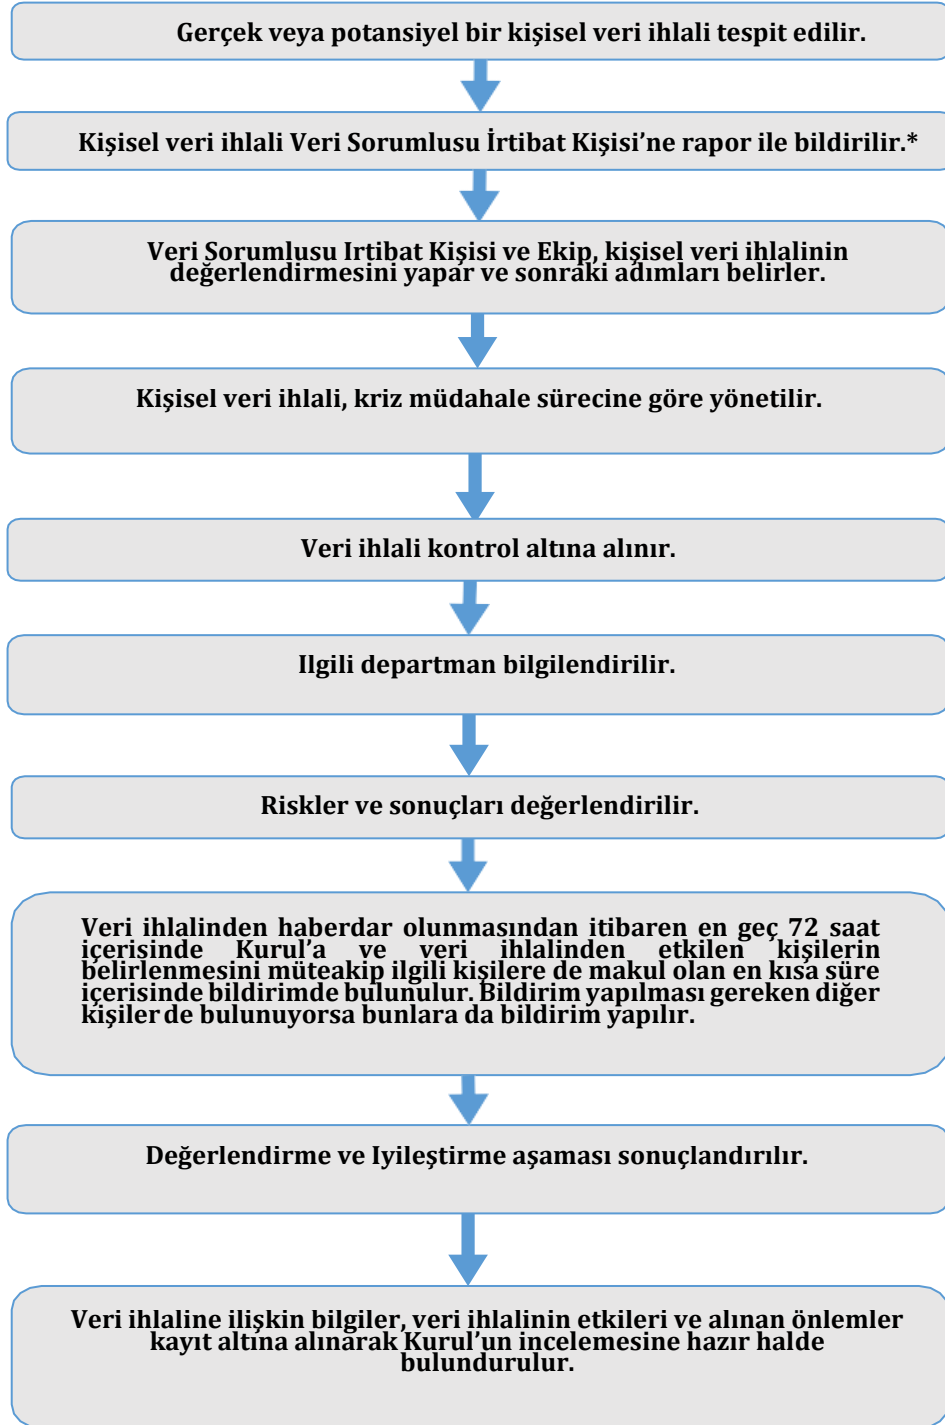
Gerçek veya potansiyel bir kişisel veri ihlali tespit edilir.

Kişisel veri ihlali Veri Sorumlusu İrtibat Kişisi'ne rapor ile bildirilir.*

Veri Sorumlusu Irtibat Kişisi ve Ekip, kişisel veri ihlalinin değerlendirmesini yapar ve sonraki adımları belirler.

Kişisel veri ihlali, kriz müdahale sürecine göre yönetilir.

Veri ihlali kontrol altına alınır.

Ilgili departman bilgilendirilir.

Riskler ve sonuçları değerlendirilir.

Veri ihlalinden haberdar olunmasından itibaren en geç 72 saat içerisinde Kurul'a ve veri ihlalinden etkilen kişilerin belirlenmesini müteakip ilgili kişilere de makul olan en kısa süre içerisinde bildirimde bulunulur. Bildirim yapılması gereken diğer kişiler de bulunuyorsa bunlara da bildirim yapılır.

Değerlendirme ve Iyileştirme aşaması sonuçlandırılır.

Veri ihlaline ilişkin bilgiler, veri ihlalinin etkileri ve alınan önlemler kayıt altına alınarak Kurul'un incelemesine hazır halde bulundurulur.